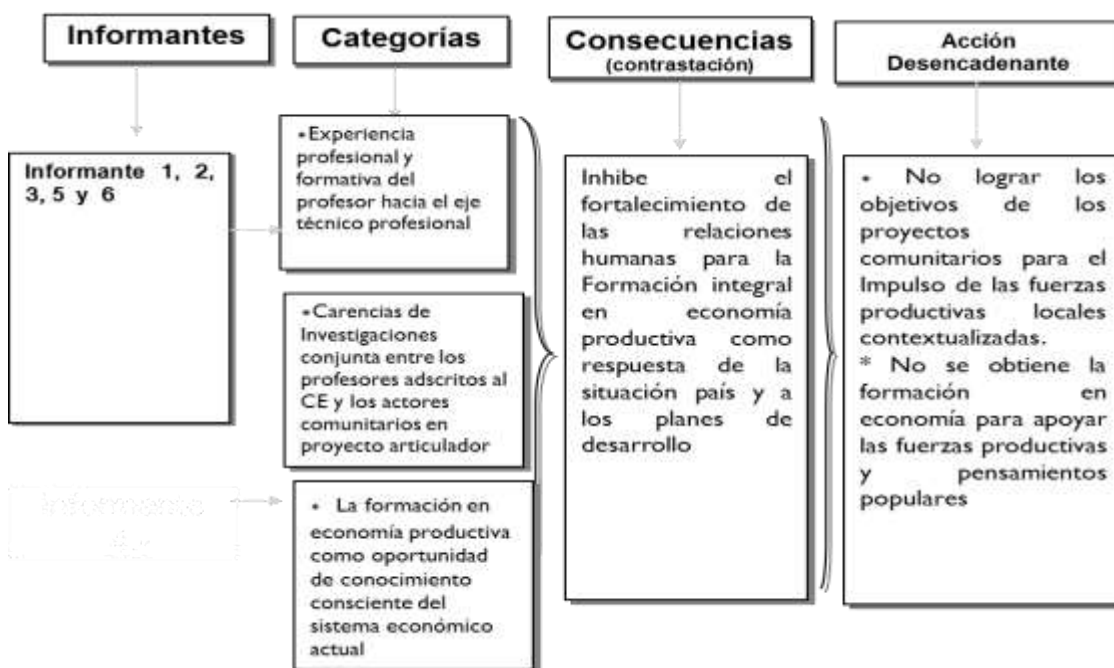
Informantes

Categorías

Consecuencias
(contrastación)

Acción
Desencadenante

Informante 1, 2, 3, 5 y 6

•Experiencia profesional y formativa del profesor hacia el eje técnico profesional

•Carencias de Investigaciones conjunta entre los profesores adscritos al CE y los actores comunitarios en proyecto articulador

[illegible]

• La formación en economía productiva como oportunidad de conocimiento consciente del sistema económico actual

Inhibe el fortalecimiento de las relaciones humanas para la Formación integral en economía productiva como respuesta de la situación país y a los planes de desarrollo

• No lograr los objetivos de los proyectos comunitarios para el Impulso de las fuerzas productivas locales contextualizadas.
* No se obtiene la formación en economía para apoyar las fuerzas productivas y pensamientos populares